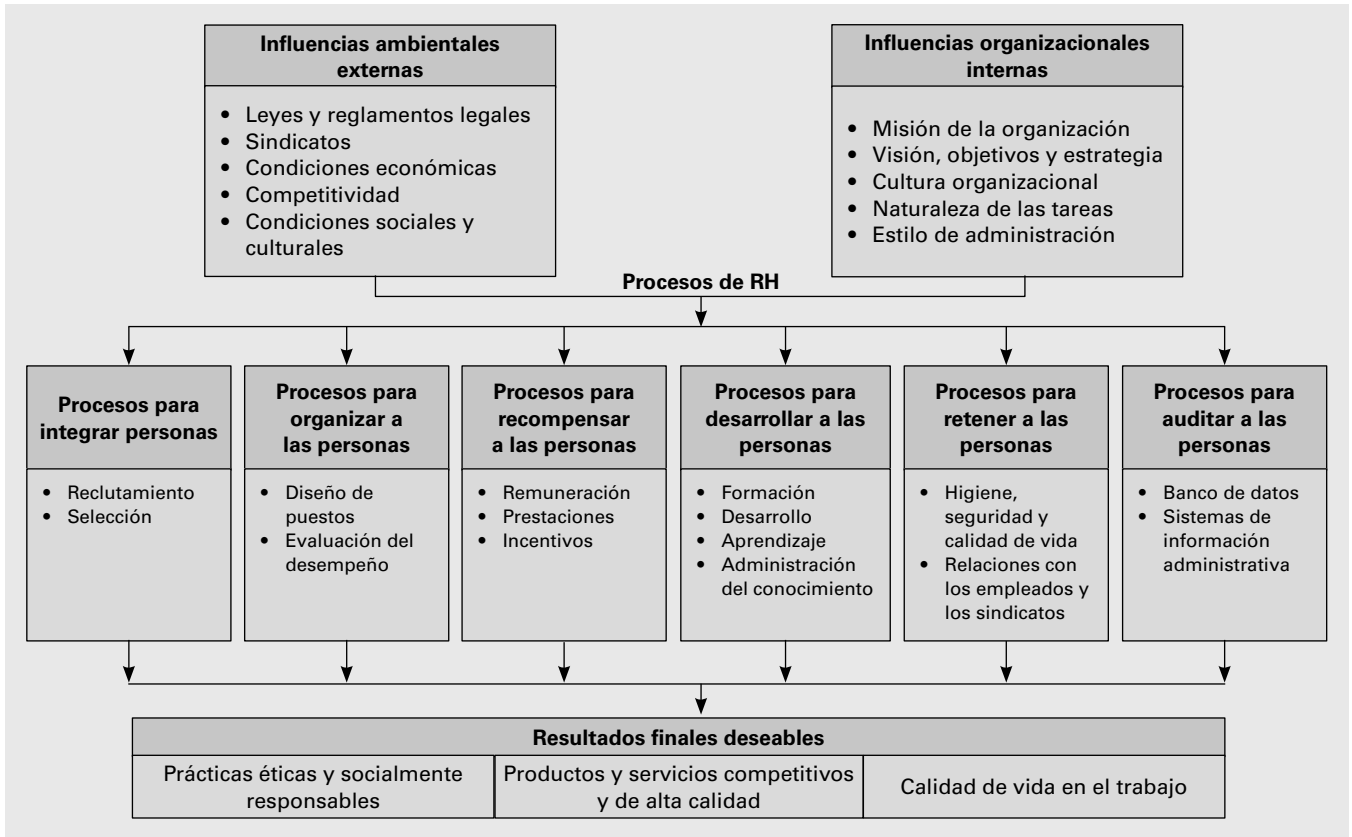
Influencias ambientales externas

- Leyes y reglamentos legales
- Sindicatos
- Condiciones económicas
- Competitividad
- Condiciones sociales y culturales

Influencias organizacionales internas

- Misión de la organización
- Visión, objetivos y estrategia
- Cultura organizacional
- Naturaleza de las tareas
- Estilo de administración

Procesos de RH

Procesos para integrar personas
- Reclutamiento
- Selección

Procesos para organizar a las personas
- Diseño de puestos
- Evaluación del desempeño

Procesos para recompensar a las personas
- Remuneración
- Prestaciones
- Incentivos

Procesos para desarrollar a las personas
- Formación
- Desarrollo
- Aprendizaje
- Administración del conocimiento

Procesos para retener a las personas
- Higiene, seguridad y calidad de vida
- Relaciones con los empleados y los sindicatos

Procesos para auditar a las personas
- Banco de datos
- Sistemas de información administrativa

| Resultados finales deseables | | |
|---|---|---|
| Prácticas éticas y socialmente responsables | Productos y servicios competitivos y de alta calidad | Calidad de vida en el trabajo |